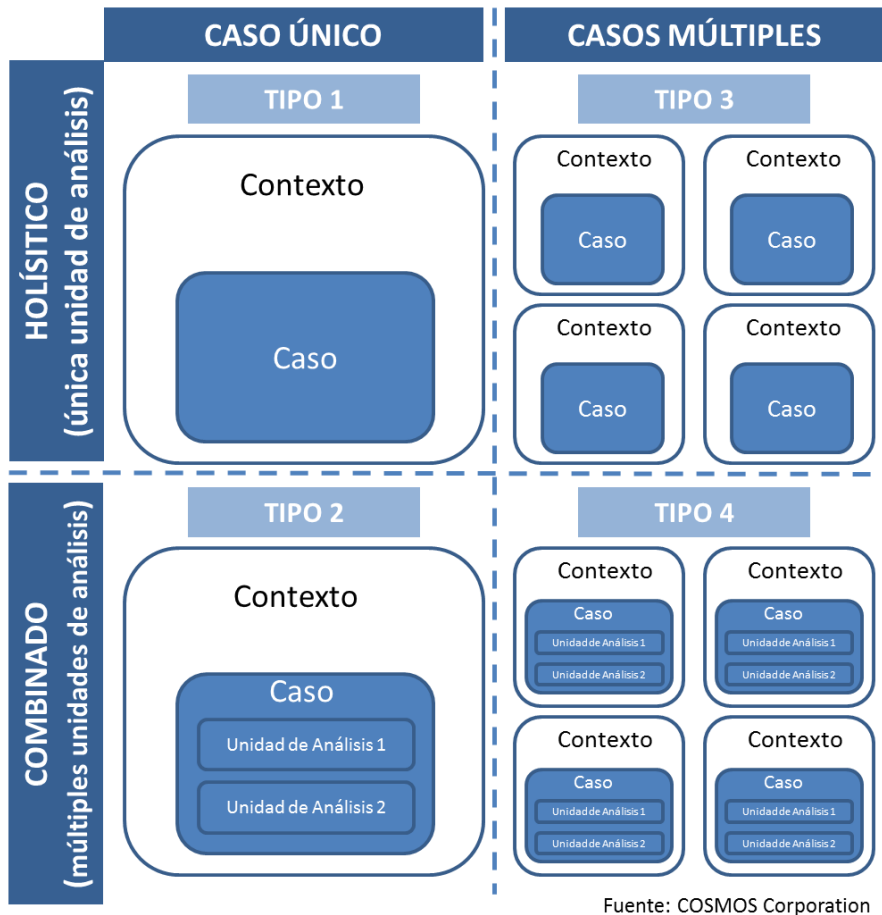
CASO ÚNICO

CASOS MÚLTIPLES

HOLÍSITICO (única unidad de análisis)

TIPO 1

Contexto

Caso

TIPO 3

Contexto

Caso

Contexto

Caso

Contexto

Caso

Contexto

Caso

COMBINADO (múltiples unidades de análisis)

TIPO 2

Contexto

Caso

Unidad de Análisis 1

Unidad de Análisis 2

TIPO 4

Contexto

Caso

Unidad de Análisis 1

Unidad de Análisis 2

Contexto

Caso

Unidad de Análisis 1

Unidad de Análisis 2

Contexto

Caso

Unidad de Análisis 1

Unidad de Análisis 2

Contexto

Caso

Unidad de Análisis 1

Unidad de Análisis 2

Fuente: COSMOS Corporation